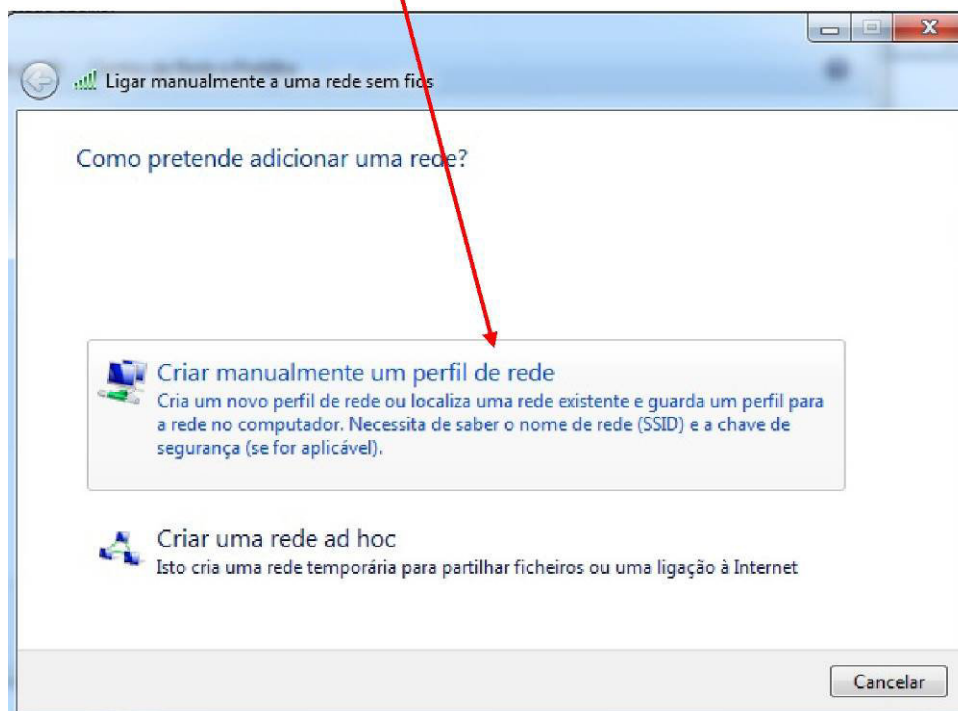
Ligar manualmente a uma rede sem fios

Como pretende adicionar uma rede?

Criar manualmente um perfil de rede
Cria um novo perfil de rede ou localiza uma rede existente e guarda um perfil para a rede no computador. Necessita de saber o nome de rede (SSID) e a chave de segurança (se for aplicável).

Criar uma rede ad hoc
Isto cria uma rede temporária para partilhar ficheiros ou uma ligação à Internet

Cancelar